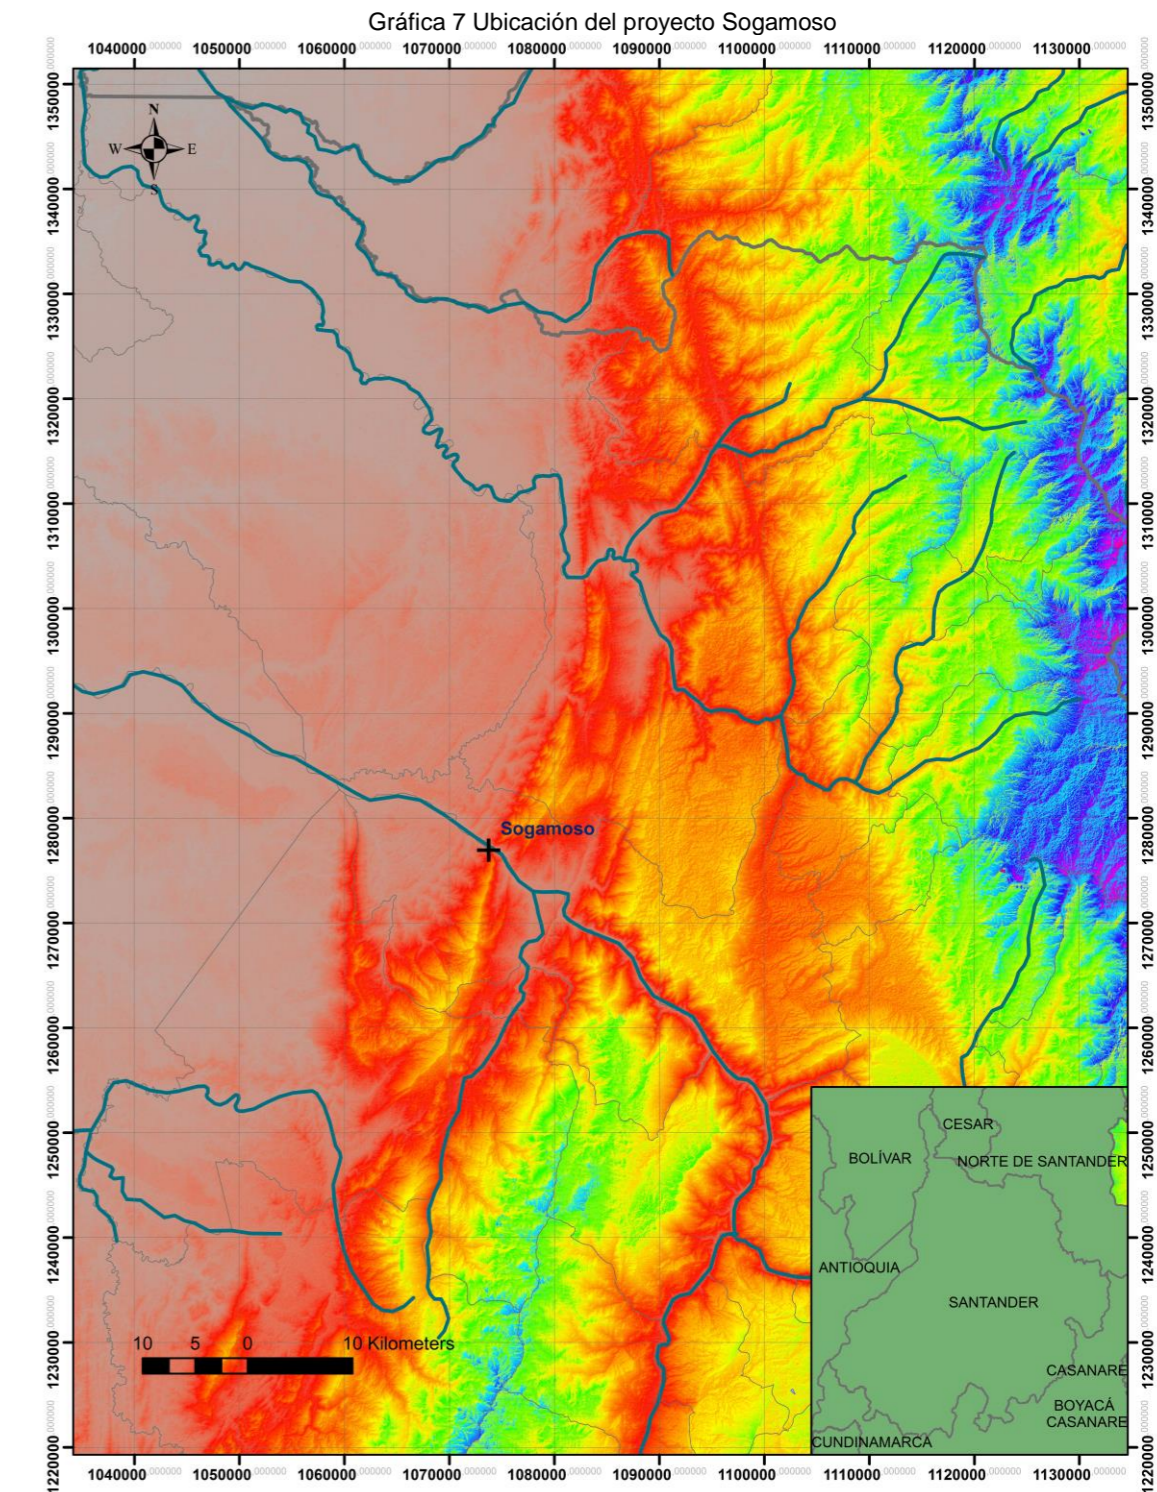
Gráfica 7 Ubicación del proyecto Sogamoso

1040000.000000 1050000.000000 1060000.000000 1070000.000000 1080000.000000 1090000.000000 1100000.000000 1110000.000000 1120000.000000 1130000.000000

1350000.000000 1340000.000000 1330000.000000 1320000.000000 1310000.000000 1300000.000000 1290000.000000 1280000.000000 1270000.000000 1260000.000000 1250000.000000 1240000.000000 1230000.000000 1220000.000000

N
W
E
S

Sogamoso

10 5 0 10 Kilometers

CESAR
BOLÍVAR
NORTE DE SANTANDER
ANTIOQUIA
SANTANDER
CASANARE
BOYACÁ
CASANARE
CUNDINAMARCA

1040000.000000 1050000.000000 1060000.000000 1070000.000000 1080000.000000 1090000.000000 1100000.000000 1110000.000000 1120000.000000 1130000.000000

1350000.000000 1340000.000000 1330000.000000 1320000.000000 1310000.000000 1300000.000000 1290000.000000 1280000.000000 1270000.000000 1260000.000000 1250000.000000 1240000.000000 1230000.000000 1220000.000000